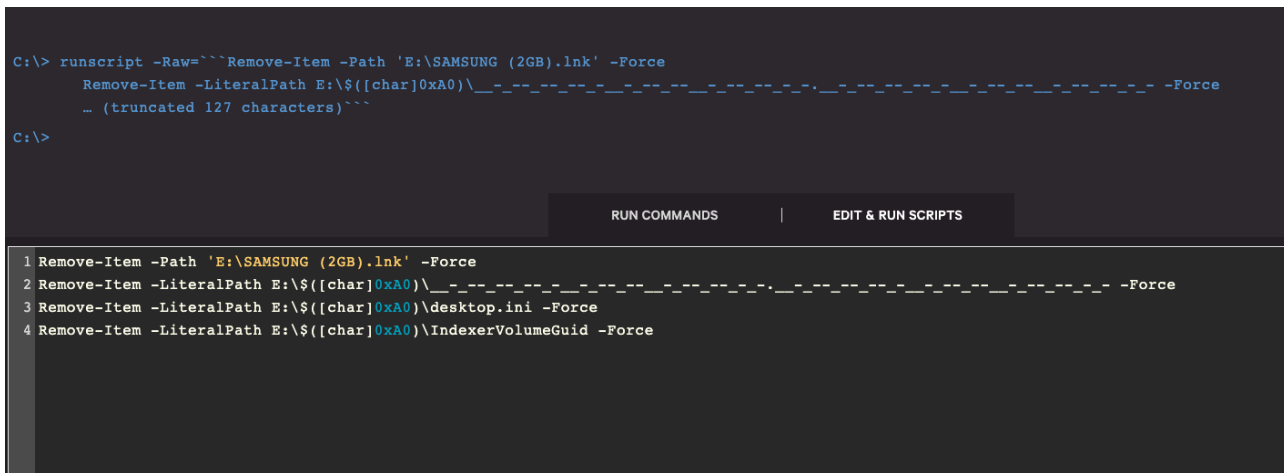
C:\> runscript -Raw=```Remove-Item -Path 'E:\SAMSUNG (2GB).lnk' -Force
Remove-Item -LiteralPath E:\$([char]0xA0)\__-_--_--_--_-_-_--_--_-_--_--_-_-._-_--_--_--_-_--_-_--_--_--_-_--_--_-_- -Force
… (truncated 127 characters)```

C:\>

RUN COMMANDS | EDIT & RUN SCRIPTS

1 Remove-Item -Path 'E:\SAMSUNG (2GB).lnk' -Force
2 Remove-Item -LiteralPath E:\$([char]0xA0)\__-_--_--_--_-_-_--_--_-_--_--_-_-._-_--_--_--_-_--_-_--_--_--_-_--_--_-_- -Force
3 Remove-Item -LiteralPath E:\$([char]0xA0)\desktop.ini -Force
4 Remove-Item -LiteralPath E:\$([char]0xA0)\IndexerVolumeGuid -Force